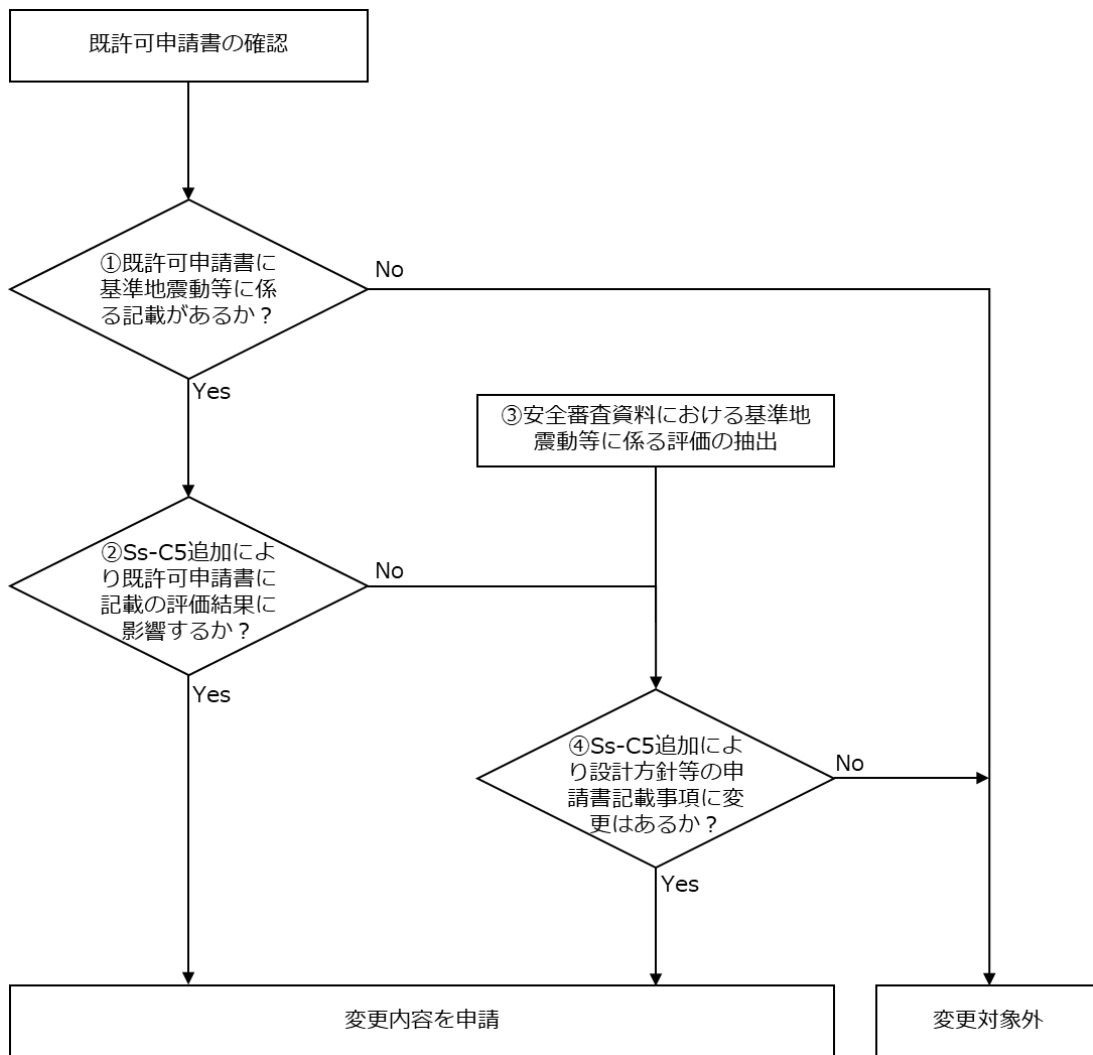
既許可申請書の確認

①既許可申請書に基準地震動等に係る記載があるか？

No

Yes

③安全審査資料における基準地震動等に係る評価の抽出

②Ss-C5追加により既許可申請書に記載の評価結果に影響するか？

No

Yes

④Ss-C5追加により設計方針等の申請書記載事項に変更はあるか？

No

Yes

変更内容を申請

変更対象外